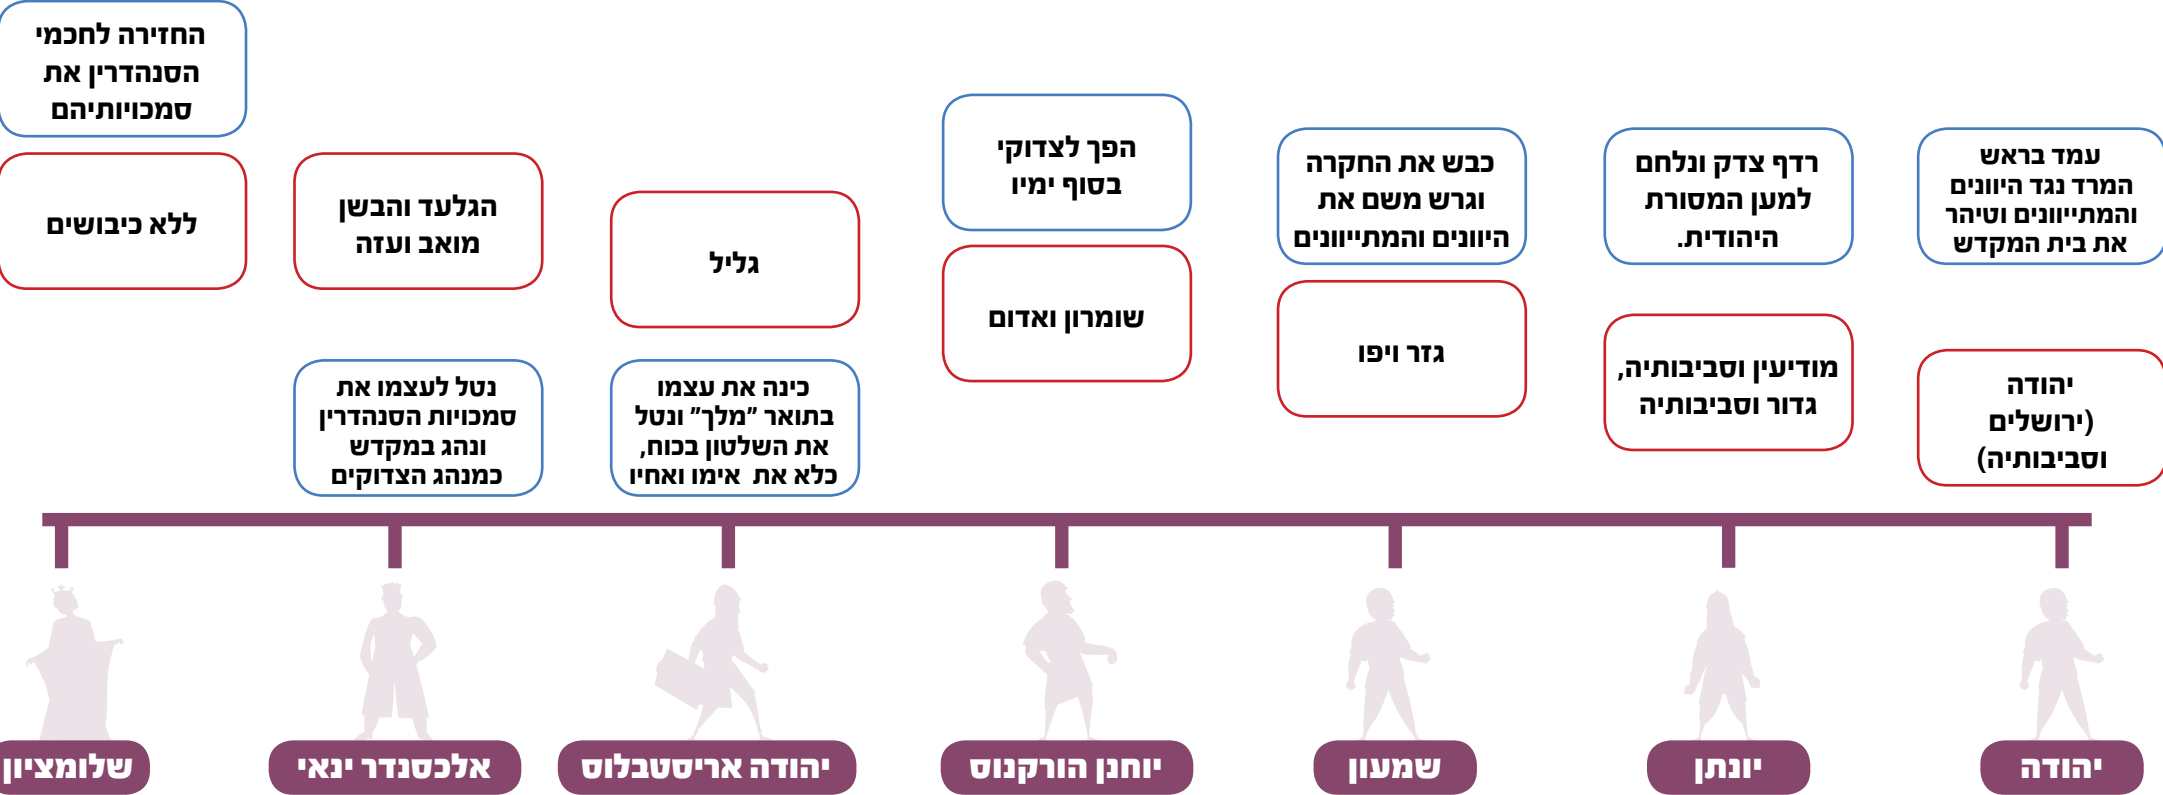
עמד בראש המרד נגד היוונים והמתייוונים וטיהר את בית המקדש

יהודה (ירושלים) וסביבותיה

יהודה

רדף צדק ונלחם למען המסורת היהודית.

מודיעין וסביבותיה, גדור וסביבותיה

יונתן

כבש את החקרה וגרש משם את היוונים והמתייוונים

גזר ויפו

שמעון

הפך לצדוקי בסוף ימיו

שומרון ואדום

יוחנן הורקנוס

גליל

כינה את עצמו בתואר "מלך" ונטל את השלטון בכוח, כלא את אימו ואחיו

יהודה אריסטבלוס

הגלעד והבשן מואב ועזה

נטל לעצמו את סמכויות הסנהדרין ונהג במקדש כמנהג הצדוקים

אלכסנדר ינאי

החזירה לחכמי הסנהדרין את סמכויותיהם

ללא כיבושים

שלומציון